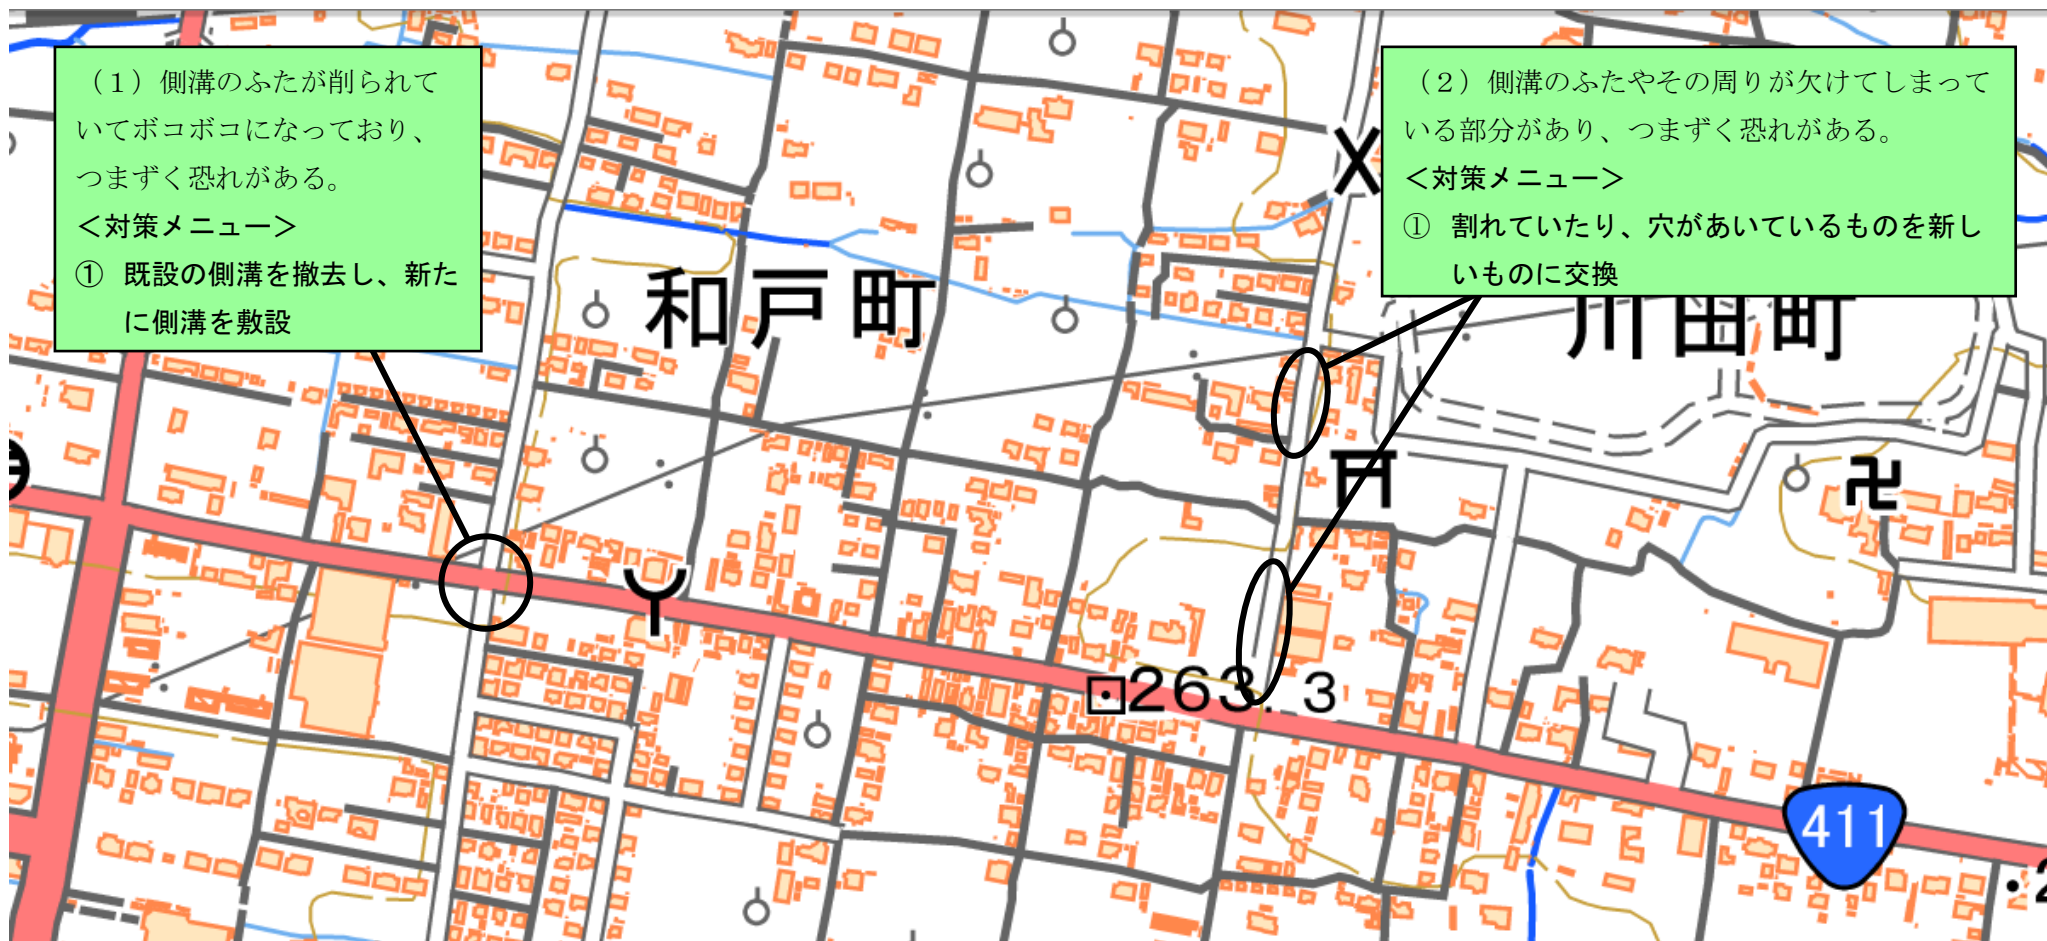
（1）側溝のふたが削られていてボコボコになっており、つまずく恐れがある。
＜対策メニュー＞
① 既設の側溝を撤去し、新たに側溝を敷設

（2）側溝のふたやその周りが欠けてしまっている部分があり、つまずく恐れがある。
＜対策メニュー＞
① 割れていたり、穴があいているものを新しいものに交換

和戸町

川田町

□263.3

411